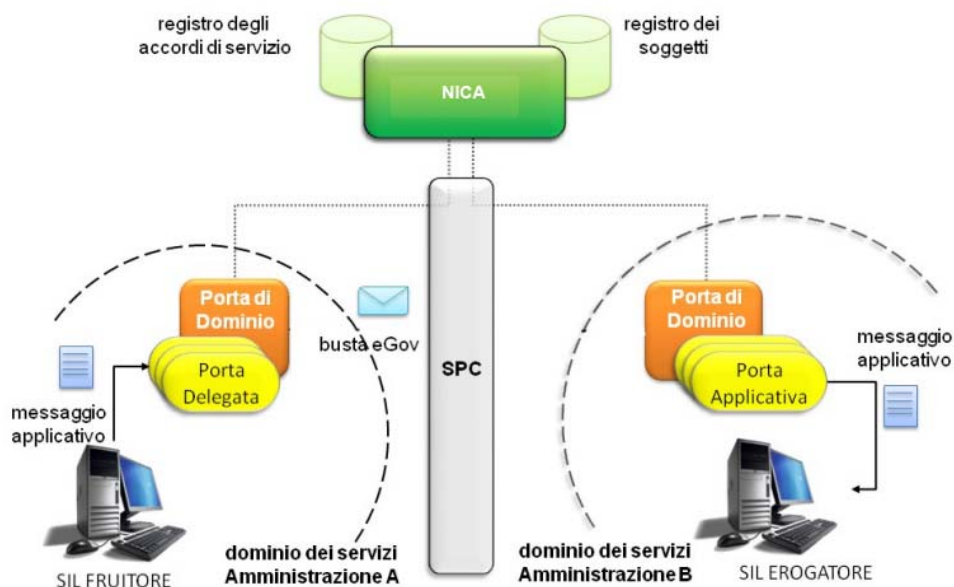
registro degli accordi di servizio

NICA

registro dei soggetti

SPC

Porta di Dominio

Porta Delegata

busta eGov

messaggio applicativo

SIL FRUITORE

dominio dei servizi Amministrazione A

Porta di Dominio

Porta Applicativa

messaggio applicativo

dominio dei servizi Amministrazione B

SIL EROGATORE